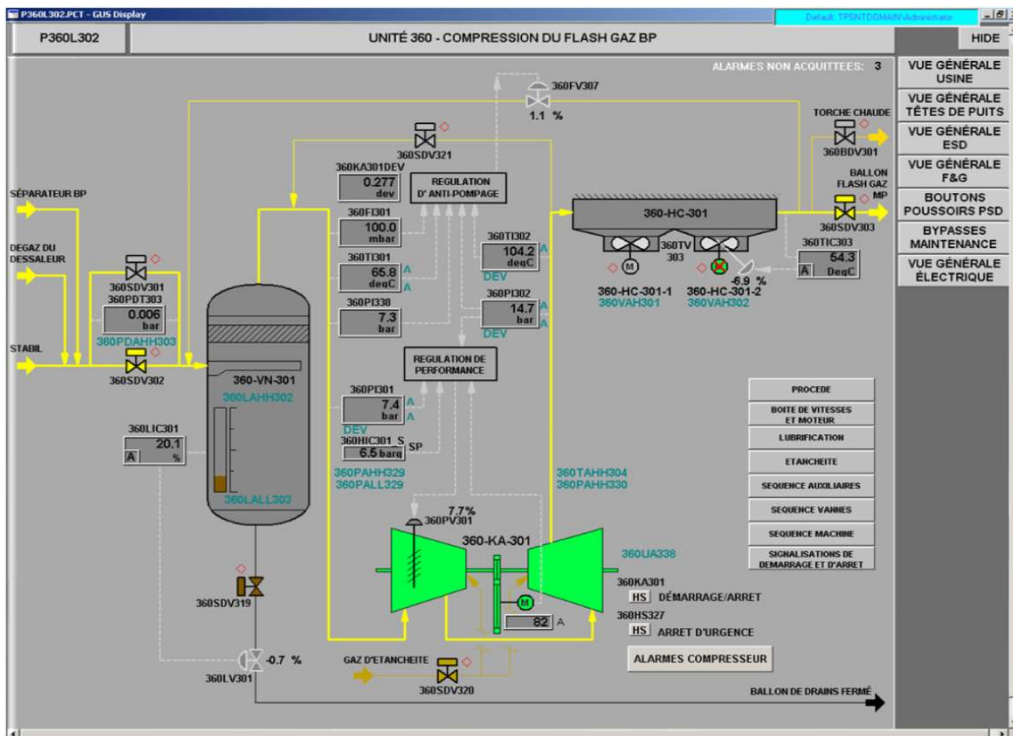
P360L302.PCT - GUS Display
Default: TPSNTDOMAIN\Administrator

P360L302
UNITÉ 360 - COMPRESSION DU FLASH GAZ BP
HIDE

ALARMES NON ACQUITTEES: 3

VUE GÉNÉRALE USINE
VUE GÉNÉRALE TÊTES DE PUITS
VUE GÉNÉRALE ESD
VUE GÉNÉRALE F&G
BOUTONS POUSSOIRS PSD
BYPASSES MAINTENANCE
VUE GÉNÉRALE ÉLECTRIQUE

360FV307
1.1 %

TORCHE CHAUDE
360BDV301

BALLON FLASH GAZ MP
360SDV303

360SDV321

360KA301DEV
0.277
dev

REGULATION D' ANTI-POMPAGE

360FI301
100.0
mbar

360TI301
65.8
degC
A
A

360PI338
7.3
bar

360TI302
104.2
degC
A
DEV

360PI302
14.7
bar
A
A
DEV

360-HC-301
360TV 303

360TIC303
54.3
A
DegC

-6.9 %

360-HC-301-1
360VAH301
360-HC-301-2
360VAH302

SÉPARATEUR BP

DEGAZ DU DESSALEUR

STABIL

360SDV301
360PDT303
0.006
bar
360PDAHH303
360SDV302

360-VN-301
360LAHH302

REGULATION DE PERFORMANCE

360PI301
7.4
bar
A
A
DEV
360HIC301_S
6.5
barg
SP

360PAHH329
360PALL329

360LIC301
20.1
A
%

360LALL303

360TAHH304
360PAHH330

PROCEDE
BOITE DE VITESSES ET MOTEUR
LUBRIFICATION
ETANCHEITE
SEQUENCE AUXILIAIRES
SEQUENCE VANNES
SEQUENCE MACHINE
SIGNALISATIONS DE DEMARRAGE ET D'ARRET

7.7%
360PV301

360-KA-301

360UA338

360KA301
HS DÉMARRAGE/ARRET

M
82 A

360HS327
HS ARRET D'URGENCE

ALARMES COMPRESSEUR

360SDV319

-0.7 %
360LV301

GAZ D'ETANCHEITE
360SDV320

BALLON DE DRAINS FERMÉ